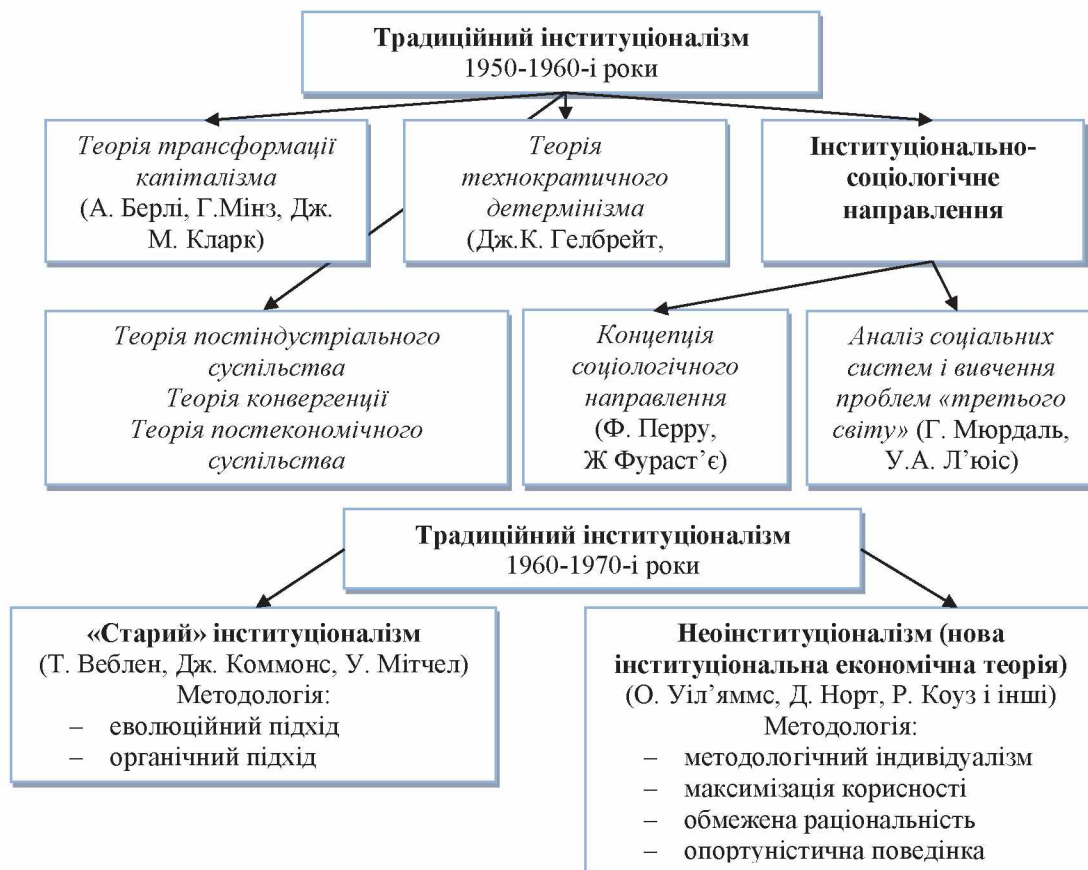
**Традиційний інституціоналізм**
1950-1960-і роки

*Теорія трансформації капіталізма*
(А. Берлі, Г.Мінз, Дж. М. Кларк)

*Теорія технократичного детермінізма*
(Дж.К. Гелбрейт,

**Інституціонально-соціологічне направлення**

*Теорія постіндустріального суспільства*
*Теорія конвергенції*
*Теорія постекономічного суспільства*

*Концепція соціологічного направлення*
(Ф. Перру, Ж Фураст'є)

*Аналіз соціальних систем і вивчення проблем «третього світу»* (Г. Мюрдаль, У.А. Л'юіс)

**Традиційний інституціоналізм**
1960-1970-і роки

**«Старий» інституціоналізм**
(Т. Веблен, Дж. Коммонс, У. Мітчел)
Методологія:
– еволюційний підхід
– органічний підхід

**Неоінституціоналізм (нова інституціональна економічна теорія)**
(О. Уіл'яммс, Д. Норт, Р. Коуз і інші)
Методологія:
– методологічний індивідуалізм
– максимізація корисності
– обмежена раціональність
– опортуністична поведінка